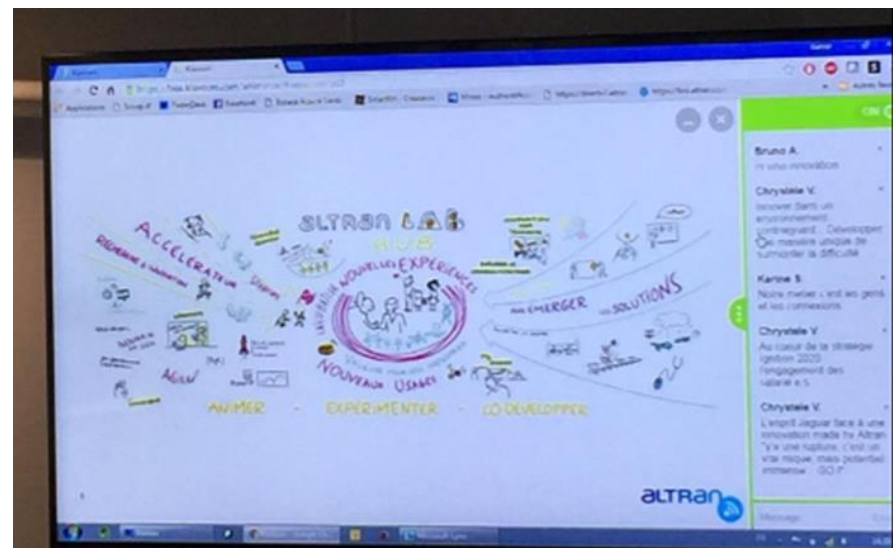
Kahoot!

ALTRAN LAB
HUB

ACCELERATEUR
INGENIERIE & INNOVATION
STARTUPS
AGILE

INVENTER NOUVELLES EXPERIENCES
NOUVEAUX USAGES

FAIRE EMERGER DES SOLUTIONS

ANIMER - EXPERIMENTER - CO DEVELOPPER

altran

Bruno A.
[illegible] innovation

Chrystele V.
Innover dans un environnement contraignant : Développer une manière unique de surmonter la difficulté

Karine S.
Notre metier c'est les gens et les connexions

Chrystele V.
Au coeur de la stratégie Ignition 2020 : l'engagement des salariés

Chrystele V.
L'esprit Jaguar face à une innovation made by Altran "y a une rupture. C'est un vrai risque, mais potentiel immense... GO !"

Message